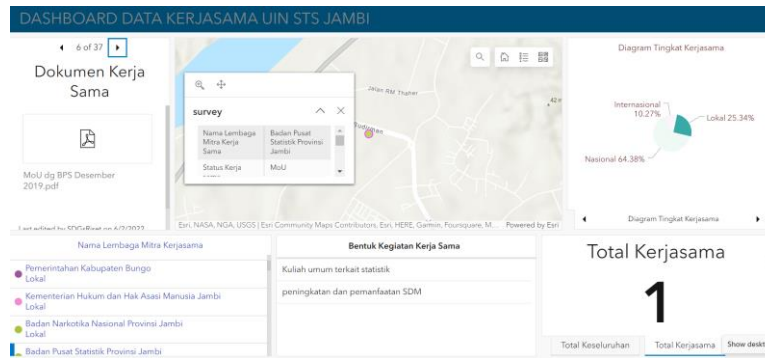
DASHBOARD DATA KERJASAMA UIN STS JAMBI

6 of 37

Dokumen Kerja Sama

MoU dg BPS Desember 2019.pdf

Last edited by SDGsRiset on 6/2/2022

survey

| Nama Lembaga Mitra Kerja Sama | Badan Pusat Statistik Provinsi Jambi |
|---|---|
| Status Kerja | MoU |

Jalan RM Thaher

Esri, NASA, NGA, USGS | Esri Community Maps Contributors, Esri, HERE, Garmin, Foursquare, M... Powered by Esri

Diagram Tingkat Kerjasama

Internasional 10.27%

Lokal 25.34%

Nasional 64.38%

Diagram Tingkat Kerjasama

Nama Lembaga Mitra Kerjasama

Pemerintahan Kabupaten Bungo
Lokal

Kementerian Hukum dan Hak Asasi Manusia Jambi
Lokal

Badan Narkotika Nasional Provinsi Jambi
Lokal

Badan Pusat Statistik Provinsi Jambi

Bentuk Kegiatan Kerja Sama

Kuliah umum terkait statistik

peningkatan dan pemanfaatan SDM

Total Kerjasama

1

Total Keseluruhan

Total Kerjasama

Show deskt